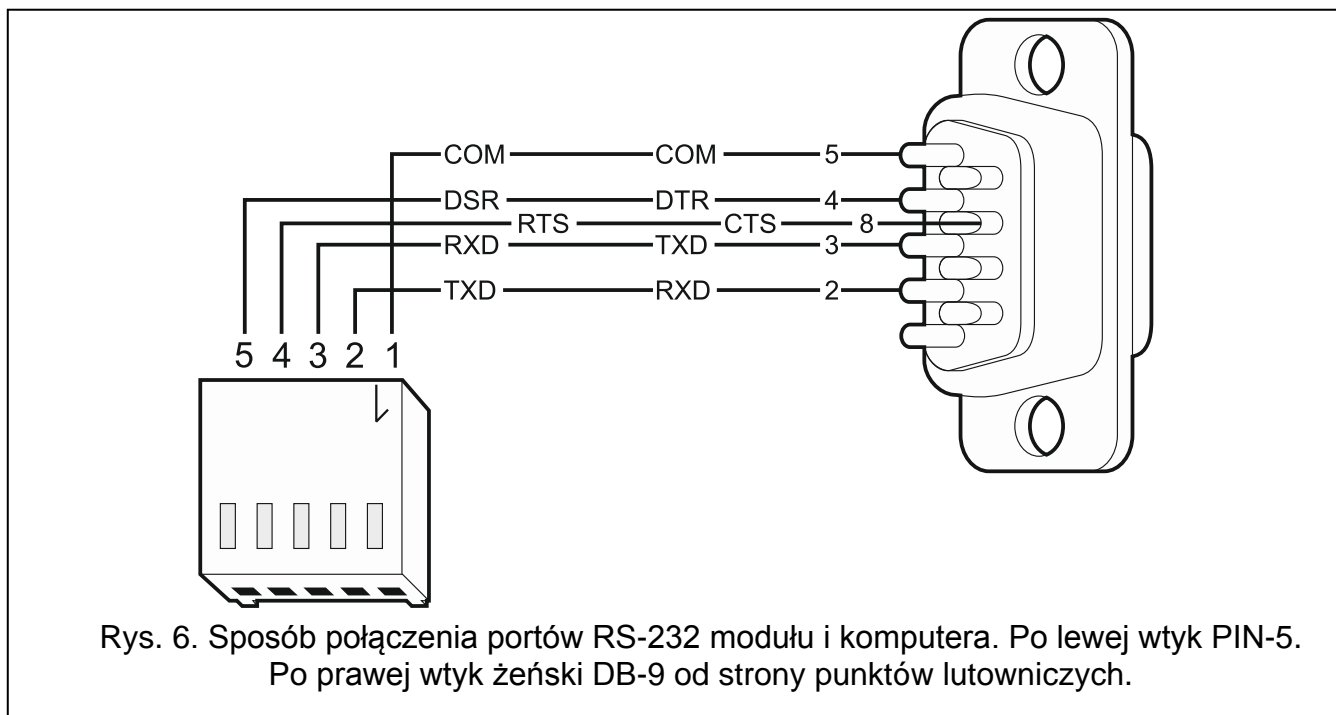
COM COM 5
DSR DTR 4
RTS CTS 8
RXD TXD 3
TXD RXD 2

5 4 3 2 1

Rys. 6. Sposób połączenia portów RS-232 modułu i komputera. Po lewej wtyk PIN-5. Po prawej wtyk żeński DB-9 od strony punktów lutowniczych.